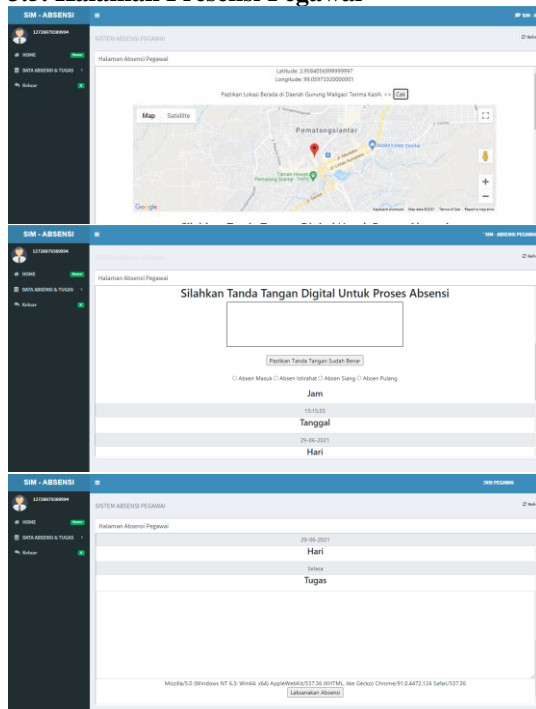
SIM - ABSENSI
1272067030994
HOME
DATA ABSENSI & TUGAS
Keluar
SISTEM ABSENSI PEGAWAI
Halaman Absensi Pegawai
Latitude: 2.9584056999999997
Longitude: 99.0597332000001
Pastikan Lokasi Berada di Daerah Gunung Maligas! Terima Kasih. >> Cek
Map Satellite
Pematangsiantar
Google

SIM - ABSENSI
1272067030994
HOME
DATA ABSENSI & TUGAS
Keluar
SISTEM ABSENSI PEGAWAI
Halaman Absensi Pegawai
Silahkan Tanda Tangan Digital Untuk Proses Absensi
Pastikan Tanda Tangan Sudah Benar
○ Absen Masuk ○ Absen Istirahat ○ Absen Siang ○ Absen Pulang
Jam
15:15:35
Tanggal
29-06-2021
Hari

SIM - ABSENSI
1272067030994
HOME
DATA ABSENSI & TUGAS
Keluar
SISTEM ABSENSI PEGAWAI
Halaman Absensi Pegawai
29-06-2021
Hari
Selasa
Tugas
Mozilla/5.0 (Windows NT 6.3; Win64; x64) AppleWebKit/537.36 (KHTML, like Gecko) Chrome/91.0.4472.124 Safari/537.36
Laksanakan Absensi